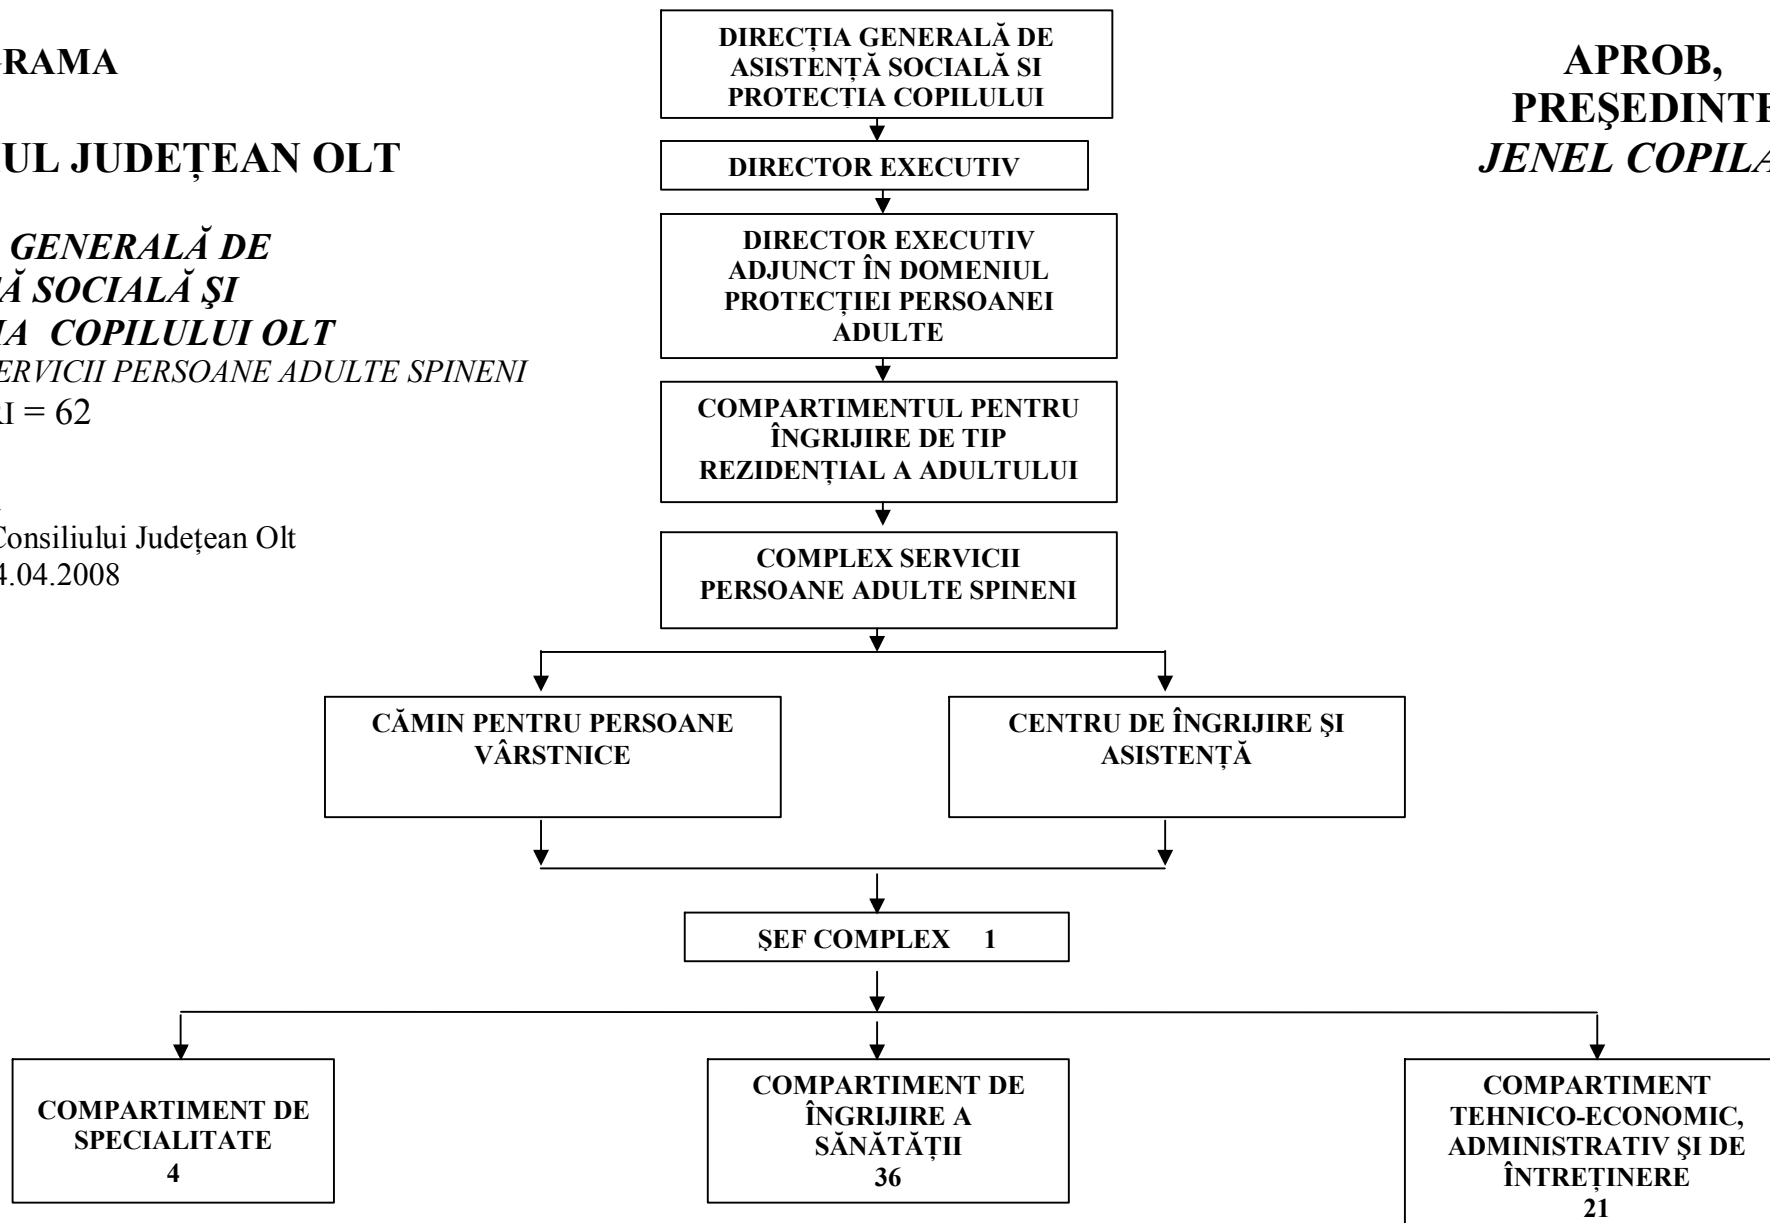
RAMA

UL JUDEȚEAN OLT

GENERALĂ DE
Ă SOCIALĂ ŞI
IA COPILULUI OLT
ERVICII PERSOANE ADULTE SPINENI
I = 62

Consiliului Județean Olt
4.04.2008

DIRECȚIA GENERALĂ DE ASISTENȚĂ SOCIALĂ SI PROTECȚIA COPILULUI

DIRECTOR EXECUTIV

DIRECTOR EXECUTIV ADJUNCT ÎN DOMENIUL PROTECȚIEI PERSOANEI ADULTE

COMPARTIMENTUL PENTRU ÎNGRIJIRE DE TIP REZIDENȚIAL A ADULTULUI

COMPLEX SERVICII PERSOANE ADULTE SPINENI

CĂMIN PENTRU PERSOANE VÂRSTNICE

CENTRU DE ÎNGRIJIRE ŞI ASISTENȚĂ

ŞEF COMPLEX 1

COMPARTIMENT DE SPECIALITATE
4

COMPARTIMENT DE ÎNGRIJIRE A SĂNĂTĂȚII
36

COMPARTIMENT TEHNICO-ECONOMIC, ADMINISTRATIV ŞI DE ÎNTREȚINERE
21

APROB,
PREŞEDINT
JENEL COPIL